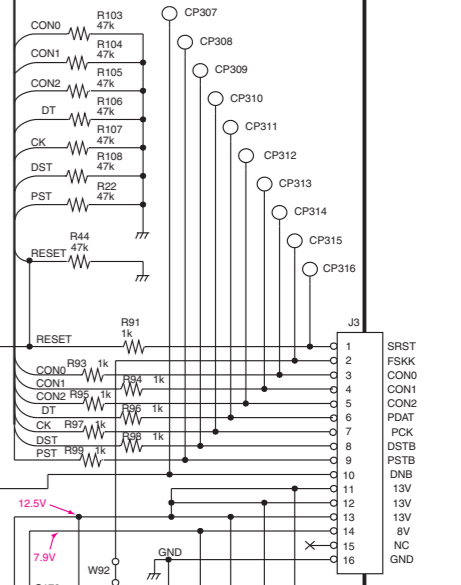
CON0 R103 47k
CON1 R104 47k
CON2 R105 47k
DT R106 47k
CK R107 47k
DST R108 47k
PST R22 47k
RESET R44 47k

CP307
CP308
CP309
CP310
CP311
CP312
CP313
CP314
CP315
CP316

RESET R91 1k
CON0 R93 1k
CON1
CON2 R95 1k R94 1k
DT R96 1k
CK R97 1k
DST R98 1k
PST R99 1k

J3
| | |
|---|---|
| 1 | SRST |
| 2 | FSKK |
| 3 | CON0 |
| 4 | CON1 |
| 5 | CON2 |
| 6 | PDAT |
| 7 | PCK |
| 8 | DSTB |
| 9 | PSTB |
| 10 | DNB |
| 11 | 13V |
| 12 | 13V |
| 13 | 13V |
| 14 | 8V |
| 15 | NC |
| 16 | GND |

12.5V
7.9V
W92
GND